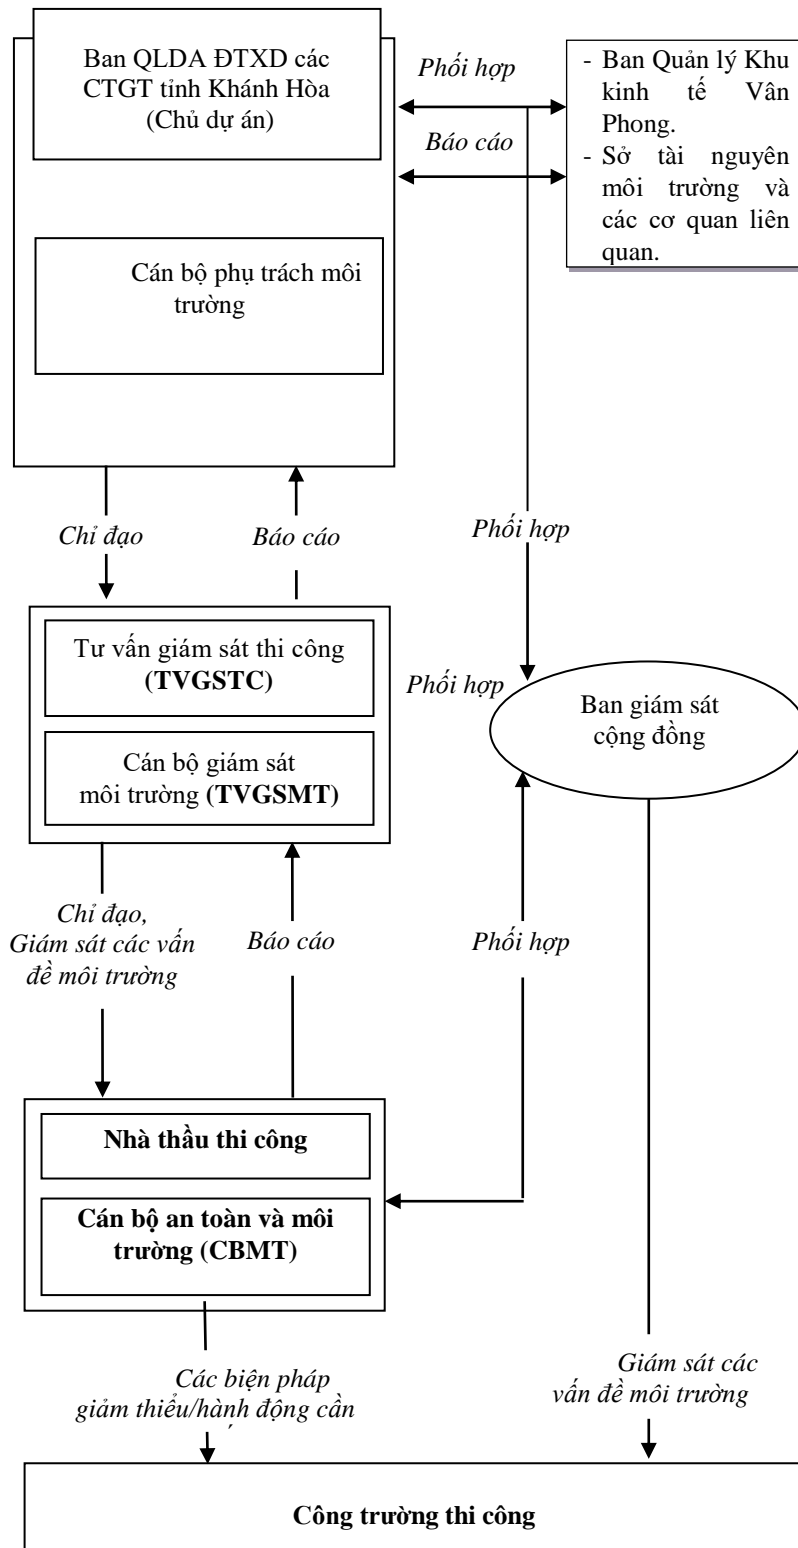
Ban QLDA ĐTXD các CTGT tỉnh Khánh Hòa (Chủ dự án)

Phối hợp

Báo cáo

- Ban Quản lý Khu kinh tế Vân Phong.
- Sở tài nguyên môi trường và các cơ quan liên quan.

Cán bộ phụ trách môi trường

Chỉ đạo

Báo cáo

Phối hợp

Tư vấn giám sát thi công (TVGSTC)

Cán bộ giám sát môi trường (TVGSMT)

Phối hợp

Ban giám sát cộng đồng

Chỉ đạo, Giám sát các vấn đề môi trường

Báo cáo

Phối hợp

Nhà thầu thi công

Cán bộ an toàn và môi trường (CBMT)

Các biện pháp giảm thiểu/hành động cần

Giám sát các vấn đề môi trường

Công trường thi công